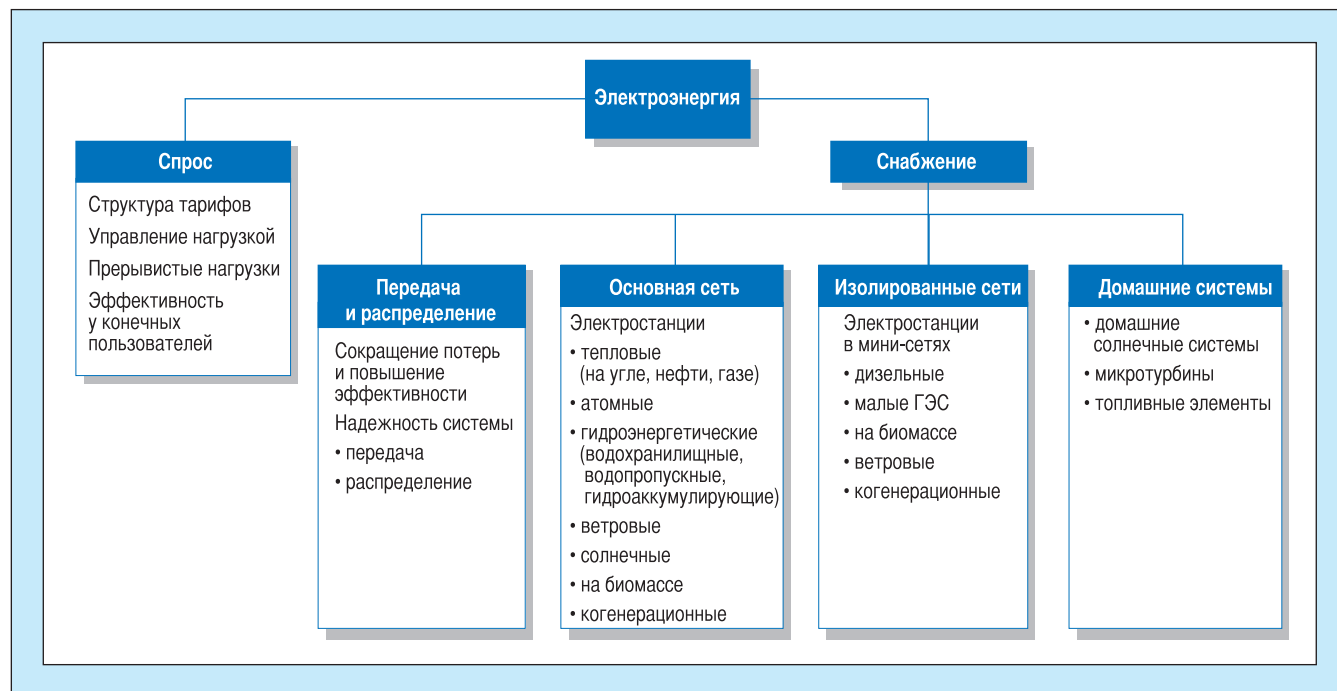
Электроэнергия

Спрос

Структура тарифов
Управление нагрузкой
Прерывистые нагрузки
Эффективность у конечных пользователей

Снабжение

Передача и распределение

Сокращение потерь и повышение эффективности
Надежность системы
• передача
• распределение

Основная сеть

Электростанции
• тепловые (на угле, нефти, газе)
• атомные
• гидроэнергетические (водохранилищные, водопропускные, гидроаккумулирующие)
• ветровые
• солнечные
• на биомассе
• когенерационные

Изолированные сети

Электростанции в мини-сетях
• дизельные
• малые ГЭС
• на биомассе
• ветровые
• когенерационные

Домашние системы

• домашние солнечные системы
• микротурбины
• топливные элементы